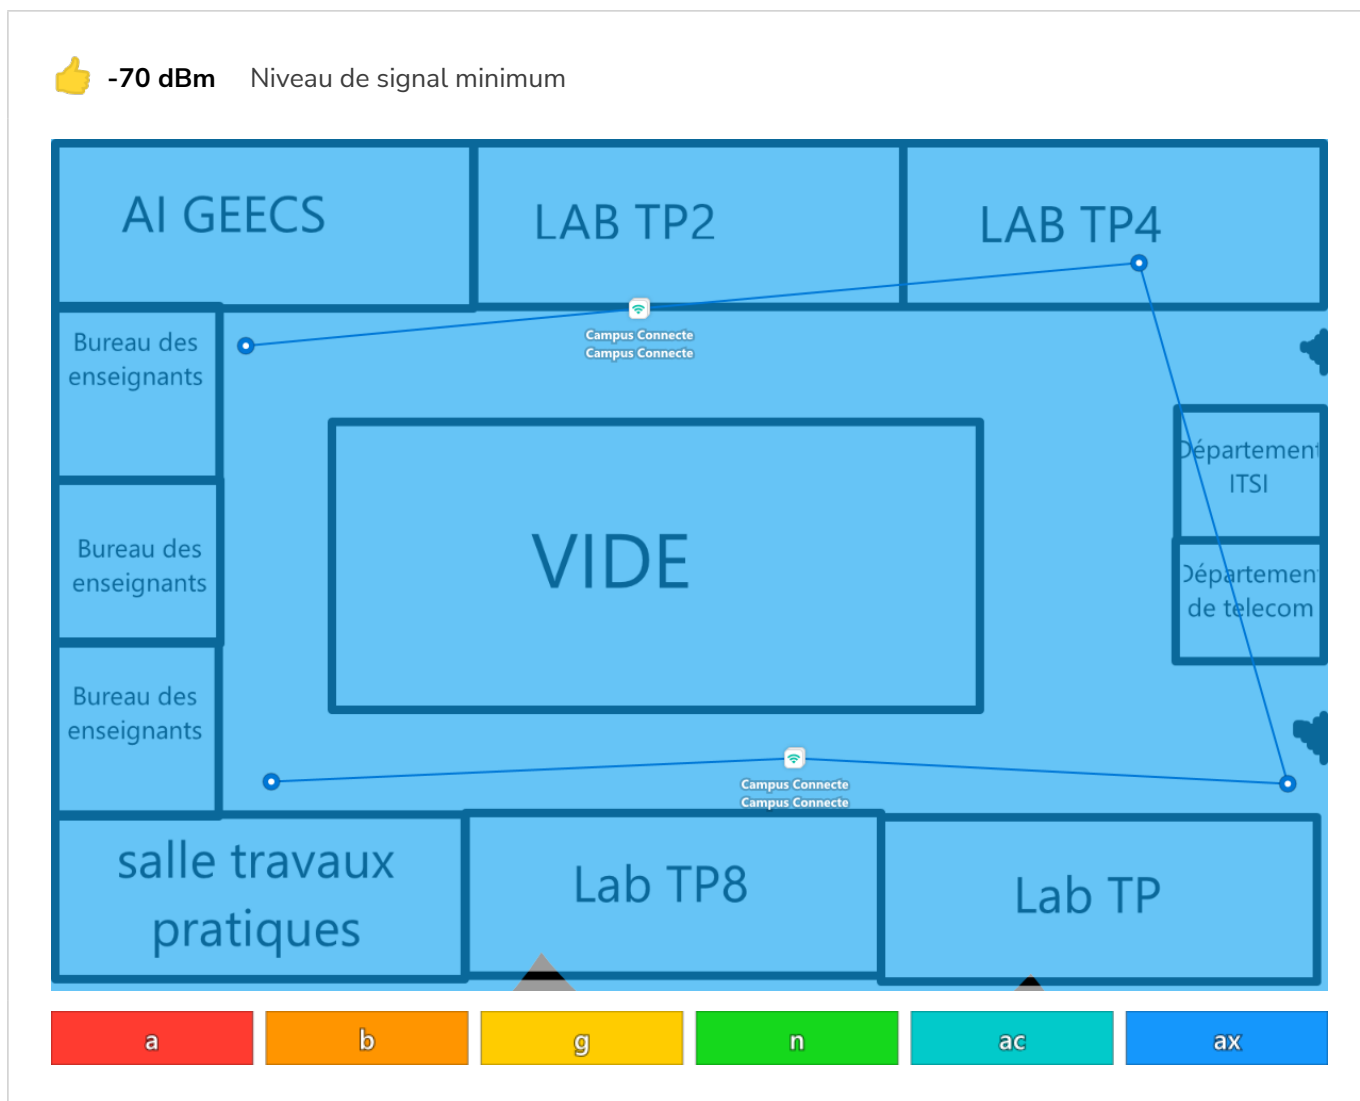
-70 dBm Niveau de signal minimum

AI GEECS

LAB TP2

LAB TP4

Bureau des enseignants

Campus Connecte
Campus Connecte

Département ITSI

Bureau des enseignants

VIDE

Département de telecom

Bureau des enseignants

Campus Connecte
Campus Connecte

salle travaux pratiques

Lab TP8

Lab TP

a
b
g
n
ac
ax